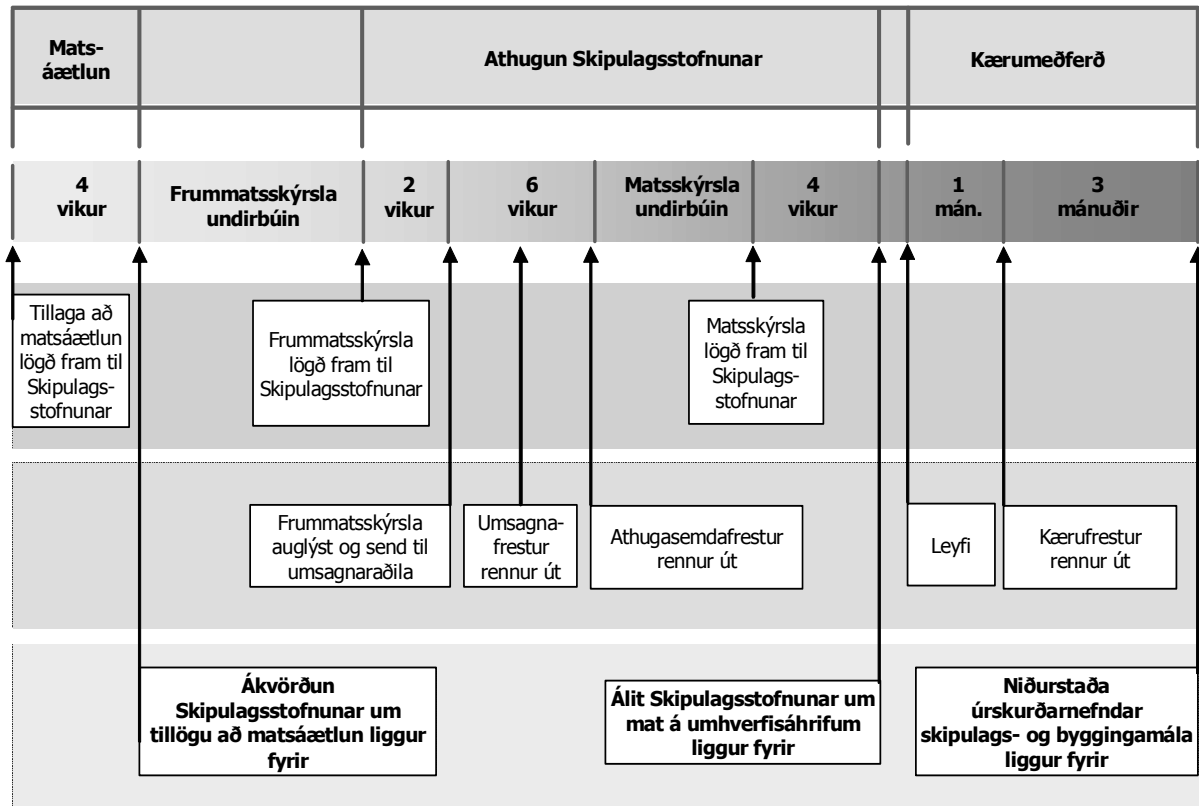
Matsáætlun

Athugun Skipulagsstofnunar

Kærumeðferð

4 vikur

Frummatsskýrsla undirbúin

2 vikur

6 vikur

Matsskýrsla undirbúin

4 vikur

1 mán.

3 mánuðir

Tillaga að matsáætlun lögð fram til Skipulagsstofnunar

Frummatsskýrsla lögð fram til Skipulagsstofnunar

Matsskýrsla lögð fram til Skipulagsstofnunar

Frummatsskýrsla auglýst og send til umsagnaraðila

Umsagnafrestur rennur út

Athugasemdafrestur rennur út

Leyfi

Kærufrestur rennur út

Ákvörðun Skipulagsstofnunar um tillögu að matsáætlun liggur fyrir

Álit Skipulagsstofnunar um mat á umhverfisáhrifum liggur fyrir

Niðurstaða úrskurðarnefndar skipulags- og byggingamála liggur fyrir